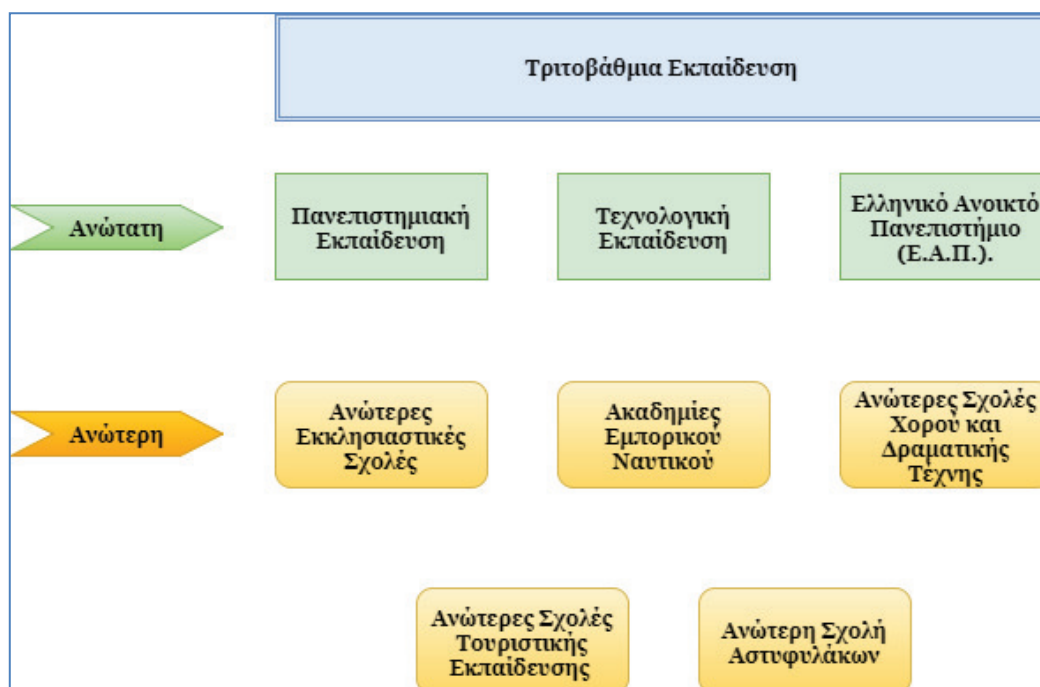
Τριτοβάθμια Εκπαίδευση

Ανώτατη

Πανεπιστημιακή Εκπαίδευση

Τεχνολογική Εκπαίδευση

Ελληνικό Ανοικτό Πανεπιστήμιο (Ε.Α.Π.).

Ανώτερη

Ανώτερες Εκκλησιαστικές Σχολές

Ακαδημίες Εμπορικού Ναυτικού

Ανώτερες Σχολές Χορού και Δραματικής Τεχνης

Ανώτερες Σχολές Τουριστικής Εκπαίδευσης

Ανώτερη Σχολή Αστυφυλάκων